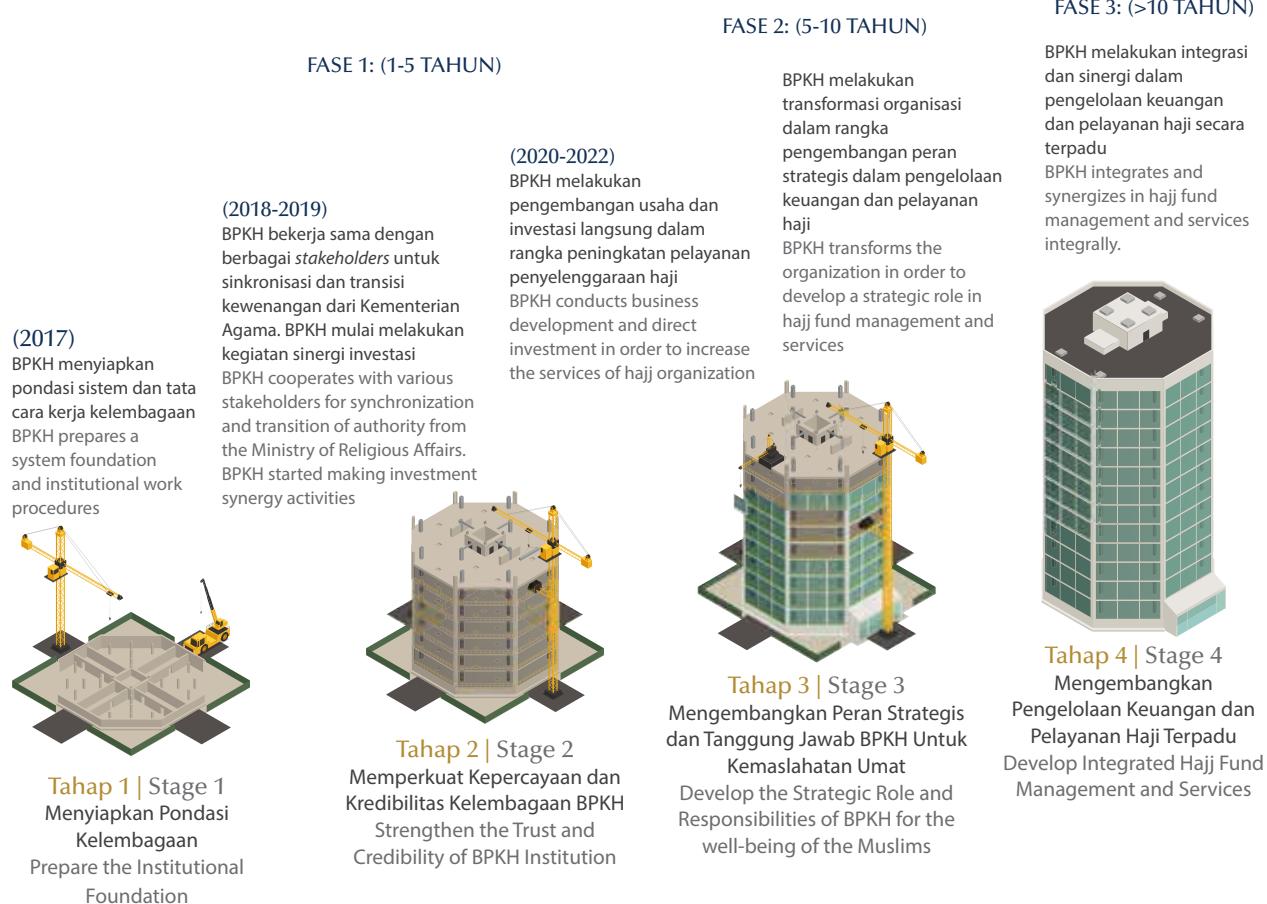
FASE 1: (1-5 TAHUN)

FASE 2: (5-10 TAHUN)

FASE 3: (>10 TAHUN)

(2017)
BPKH menyiapkan pondasi sistem dan tata cara kerja kelembagaan
BPKH prepares a system foundation and institutional work procedures

(2018-2019)
BPKH bekerja sama dengan berbagai *stakeholders* untuk sinkronisasi dan transisi kewenangan dari Kementerian Agama. BPKH mulai melakukan kegiatan sinergi investasi
BPKH cooperates with various stakeholders for synchronization and transition of authority from the Ministry of Religious Affairs. BPKH started making investment synergy activities

(2020-2022)
BPKH melakukan pengembangan usaha dan investasi langsung dalam rangka peningkatan pelayanan penyelenggaraan haji
BPKH conducts business development and direct investment in order to increase the services of hajj organization

BPKH melakukan transformasi organisasi dalam rangka pengembangan peran strategis dalam pengelolaan keuangan dan pelayanan haji
BPKH transforms the organization in order to develop a strategic role in hajj fund management and services

BPKH melakukan integrasi dan sinergi dalam pengelolaan keuangan dan pelayanan haji secara terpadu
BPKH integrates and synergizes in hajj fund management and services integrally.

Tahap 1 | Stage 1
Menyiapkan Pondasi Kelembagaan
Prepare the Institutional Foundation

Tahap 2 | Stage 2
Memperkuat Kepercayaan dan Kredibilitas Kelembagaan BPKH
Strengthen the Trust and Credibility of BPKH Institution

Tahap 3 | Stage 3
Mengembangkan Peran Strategis dan Tanggung Jawab BPKH Untuk Kemaslahatan Umat
Develop the Strategic Role and Responsibilities of BPKH for the well-being of the Muslims

Tahap 4 | Stage 4
Mengembangkan Pengelolaan Keuangan dan Pelayanan Haji Terpadu
Develop Integrated Hajj Fund Management and Services